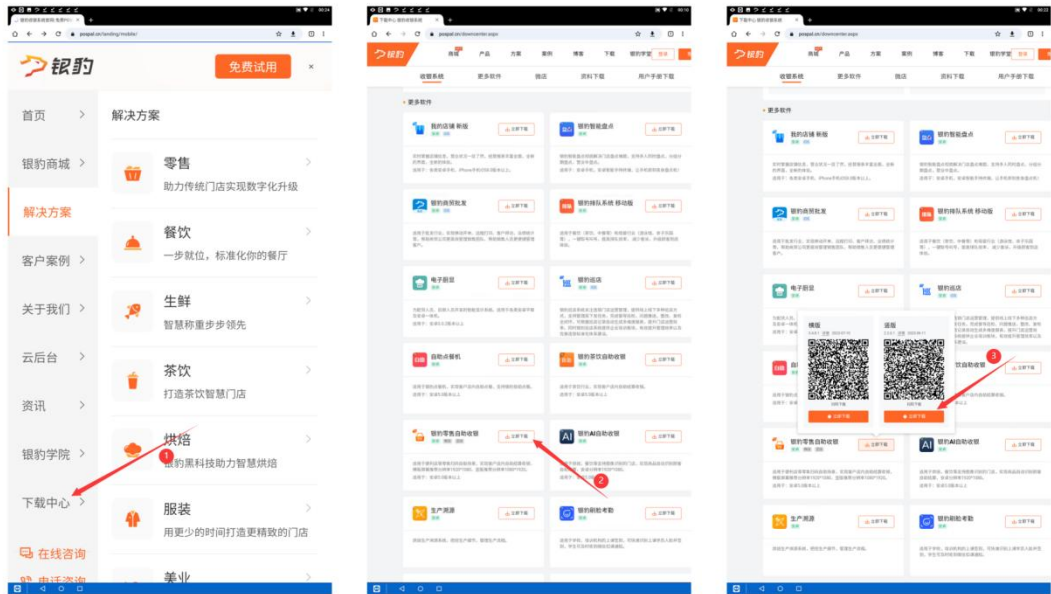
银豹

免费试用

首页

银豹商城

解决方案

客户案例

关于我们

云后台

资讯

银豹学院

下载中心

在线咨询

解决方案

零售
助力传统门店实现数字化升级

餐饮
一步就位，标准化你的餐厅

生鲜
智慧称重步步领先

茶饮
打造茶饮智慧门店

烘培
银豹黑科技助力智慧烘培

服装
用更少的时间打造更精致的门店

美业

1

银豹

商城 产品 方案 案例 博客 下载 银豹学堂

收银系统 更多软件 指法 资料下载 用户手册下载

更多软件

银豹店铺 新版 立即下载

银豹智能盘点 立即下载

银豹商家批发 立即下载

银豹排队系统 移动版 立即下载

电子厨显 立即下载

银豹巡店 立即下载

自助点餐机 立即下载

银豹茶饮自助收银 立即下载

银豹零售自助收银 立即下载

银豹AI自助收银 立即下载

生产溯源 立即下载

银豹刷脸考勤 立即下载

2

银豹

商城 产品 方案 案例 博客 下载 银豹学堂

收银系统 更多软件 指法 资料下载 用户手册下载

更多软件

银豹店铺 新版 立即下载

银豹智能盘点 立即下载

银豹商家批发 立即下载

银豹排队系统 移动版 立即下载

电子厨显 立即下载

银豹巡店

横版

竖版

立即下载

立即下载

银豹零售自助收银 立即下载

银豹AI自助收银 立即下载

生产溯源 立即下载

银豹刷脸考勤 立即下载

3